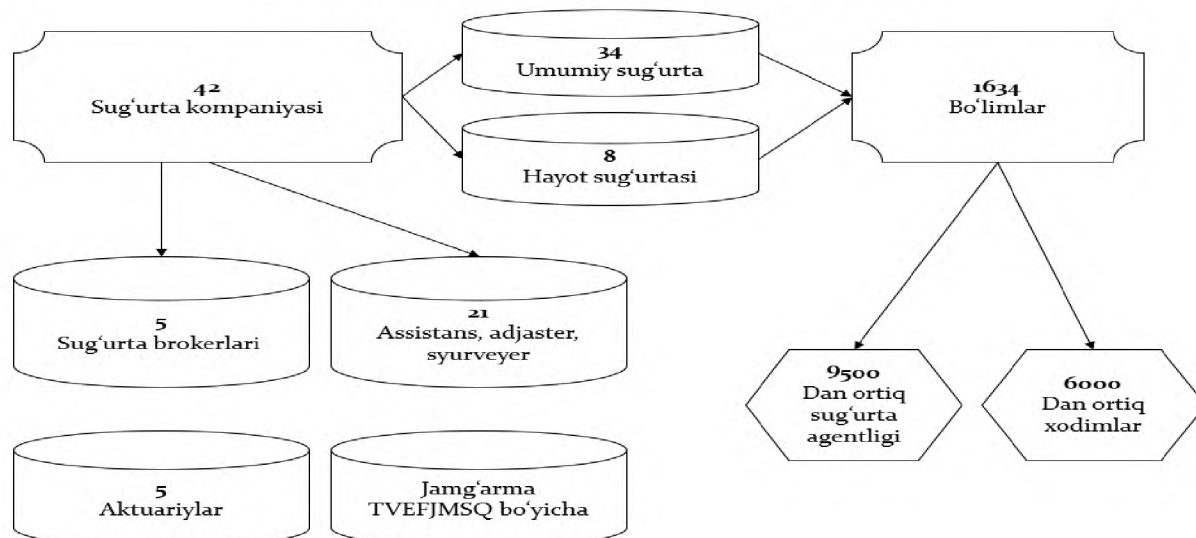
42
Sug‘urta kompaniyasi

34
Umumiy sug‘urta

8
Hayot sug‘urtasi

1634
Bo‘limlar

5
Sug‘urta brokerlari

21
Assistans, adjaster, syurveyer

9500
Dan ortiq sug‘urta agentligi

6000
Dan ortiq xodimlar

5
Aktuariylar

Jamg‘arma
TVEFJMSQ bo‘yicha